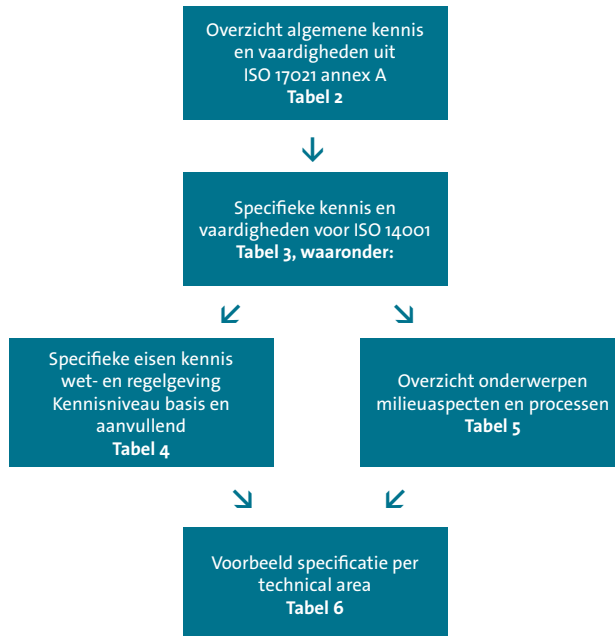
Overzicht algemene kennis en vaardigheden uit ISO 17021 annex A
**Tabel 2**

Specifieke kennis en vaardigheden voor ISO 14001
**Tabel 3, waaronder:**

Specifieke eisen kennis wet- en regelgeving Kennisniveau basis en aanvullend
**Tabel 4**

Overzicht onderwerpen milieuaspecten en processen
**Tabel 5**

Voorbeeld specificatie per technical area
**Tabel 6**